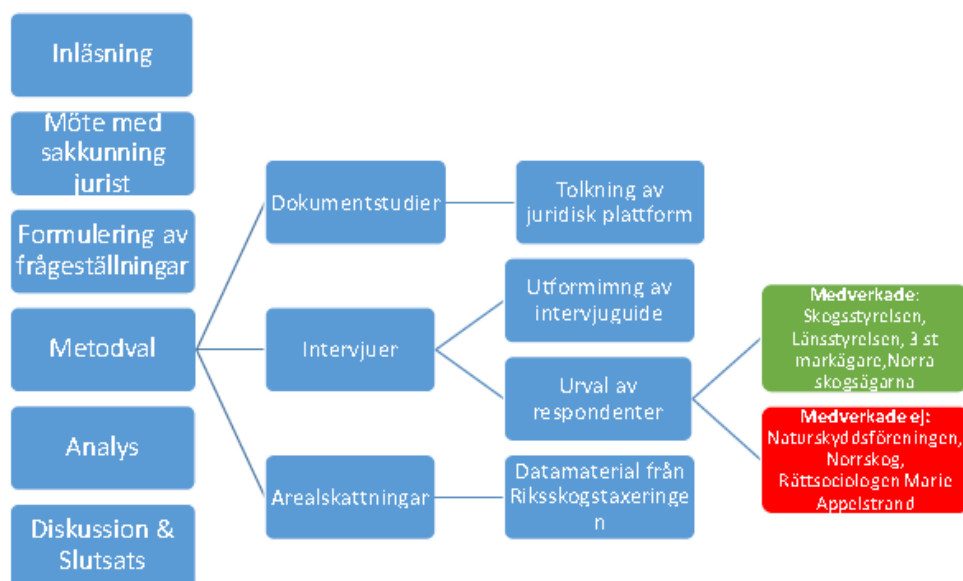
Inläsning

Möte med sakkunning jurist

Formulering av frågeställningar

Metodval

Analys

Diskussion & Slutsats

Dokumentstudier

Tolkning av juridisk plattform

Intervjuer

Utformimng av intervjuguide

Urval av respondenter

Medverkade: Skogsstyrelsen, Länsstyrelsen, 3 st markägare,Norra skogsägarna

Medverkade ej: Naturskyddsföreningen, Norrskog, Rättsociologen Marie Appelstrand

Arealskattningar

Datamaterial från Riksskogstaxeringen